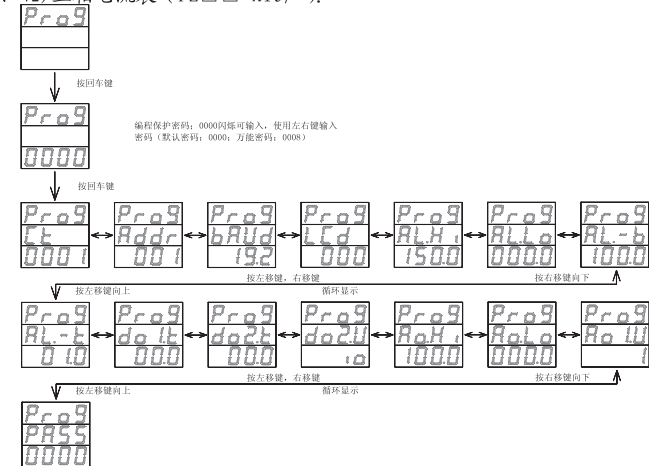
Prog

按回车键

Prog
0000

编程保护密码：0000闪烁可输入，使用左右键输入密码（默认密码：0000；万能密码：0008）

按回车键

Prog
Ct
0001

Prog
Addr
001

Prog
bAUd
19.2

Prog
LCd
000

Prog
AL.H.i
150.0

Prog
ALLo
0000

Prog
AL-b
100.0

按左移键，右移键
循环显示
按右移键向下
按左移键向上

Prog
AL-t
01.0

Prog
do1t
00.0

Prog
do2t
00.0

Prog
do2U
.o

Prog
AoH.i
100.0

Prog
AoLo
000.0

Prog
AoU
1

按左移键，右移键
循环显示
按右移键向下
按左移键向上

Prog
PASS
0000